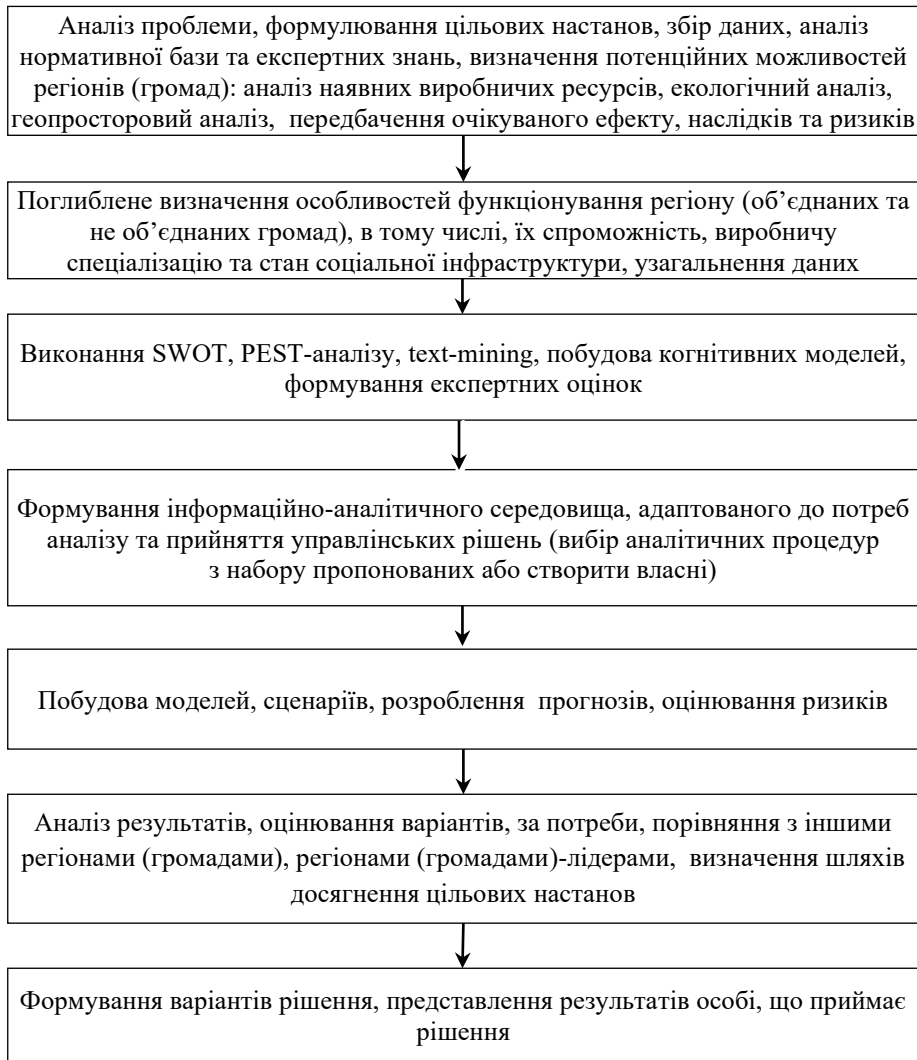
Аналіз проблеми, формулювання цільових настанов, збір даних, аналіз нормативної бази та експертних знань, визначення потенційних можливостей регіонів (громад): аналіз наявних виробничих ресурсів, екологічний аналіз, геопросторовий аналіз, передбачення очікуваного ефекту, наслідків та ризиків

Поглиблене визначення особливостей функціонування регіону (об'єднаних та не об'єднаних громад), в тому числі, їх спроможність, виробничу спеціалізацію та стан соціальної інфраструктури, узагальнення даних

Виконання SWOT, PEST-аналізу, text-mining, побудова когнітивних моделей, формування експертних оцінок

Формування інформаційно-аналітичного середовища, адаптованого до потреб аналізу та прийняття управлінських рішень (вибір аналітичних процедур з набору пропонованих або створити власні)

Побудова моделей, сценаріїв, розроблення прогнозів, оцінювання ризиків

Аналіз результатів, оцінювання варіантів, за потреби, порівняння з іншими регіонами (громадами), регіонами (громадами)-лідерами, визначення шляхів досягнення цільових настанов

Формування варіантів рішення, представлення результатів особі, що приймає рішення